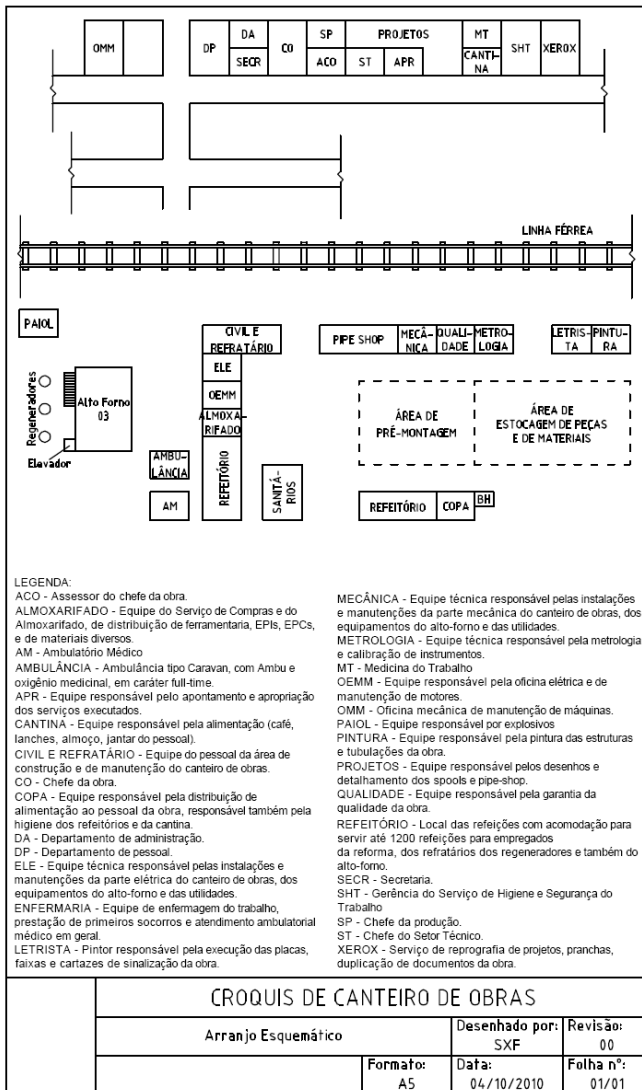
OMM
DP
DA
SECR
CO
SP
ACO
PROJETOS
ST
APR
MT
CANTINA
SHT
XEROX

LINHA FÉRREA

PAIOL
Regeneradores
Alto Forno 03
Elevador
AMBULÂNCIA
AM
CIVIL E REFRATÁRIO
ELE
OEMM
ALMOXARIFADO
REFEITÓRIO
SANITÁRIOS
PIPE SHOP
MECÂNICA
QUALIDADE
METROLOGIA
LETRISTA
PINTURA
ÁREA DE PRÉ-MONTAGEM
ÁREA DE ESTOCAGEM DE PEÇAS E DE MATERIAIS
REFEITÓRIO
COPA
BH

LEGENDA:
ACO - Assessor do chefe da obra.
ALMOXARIFADO - Equipe do Serviço de Compras e do Almoxarifado, de distribuição de ferramentaria, EPIs, EPCs, e de materiais diversos.
AM - Ambulatório Médico
AMBULÂNCIA - Ambulância tipo Caravan, com Ambu e oxigênio medicinal, em caráter full-time.
APR - Equipe responsável pelo apontamento e apropriação dos serviços executados.
CANTINA - Equipe responsável pela alimentação (café, lanches, almoço, jantar do pessoal).
CIVIL E REFRATÁRIO - Equipe do pessoal da área de construção e de manutenção do canteiro de obras.
CO - Chefe da obra.
COPA - Equipe responsável pela distribuição de alimentação ao pessoal da obra, responsável também pela higiene dos refeitórios e da cantina.
DA - Departamento de administração.
DP - Departamento de pessoal.
ELE - Equipe técnica responsável pelas instalações e manutenções da parte elétrica do canteiro de obras, dos equipamentos do alto-forno e das utilidades.
ENFERMARIA - Equipe de enfermagem do trabalho, prestação de primeiros socorros e atendimento ambulatorial médico em geral.
LETRISTA - Pintor responsável pela execução das placas, faixas e cartazes de sinalização da obra.

MECÂNICA - Equipe técnica responsável pelas instalações e manutenções da parte mecânica do canteiro de obras, dos equipamentos do alto-forno e das utilidades.
METROLOGIA - Equipe técnica responsável pela metrologia e calibração de instrumentos.
MT - Medicina do Trabalho
OEMM - Equipe responsável pela oficina elétrica e de manutenção de motores.
OMM - Oficina mecânica de manutenção de máquinas.
PAIOL - Equipe responsável por explosivos
PINTURA - Equipe responsável pela pintura das estruturas e tubulações da obra.
PROJETOS - Equipe responsável pelos desenhos e detalhamento dos spools e pipe-shop.
QUALIDADE - Equipe responsável pela garantia da qualidade da obra.
REFEITÓRIO - Local das refeições com acomodação para servir até 1200 refeições para empregados da reforma, dos refratários dos regeneradores e também do alto-forno.
SECR - Secretaria.
SHT - Gerência do Serviço de Higiene e Segurança do Trabalho
SP - Chefe da produção.
ST - Chefe do Setor Técnico.
XEROX - Serviço de reprografia de projetos, pranchas, duplicação de documentos da obra.

CROQUIS DE CANTEIRO DE OBRAS
Arranjo Esquemático
Desenhado por: SXF
Revisão: 00
Formato: A5
Data: 04/10/2010
Folha nº: 01/01